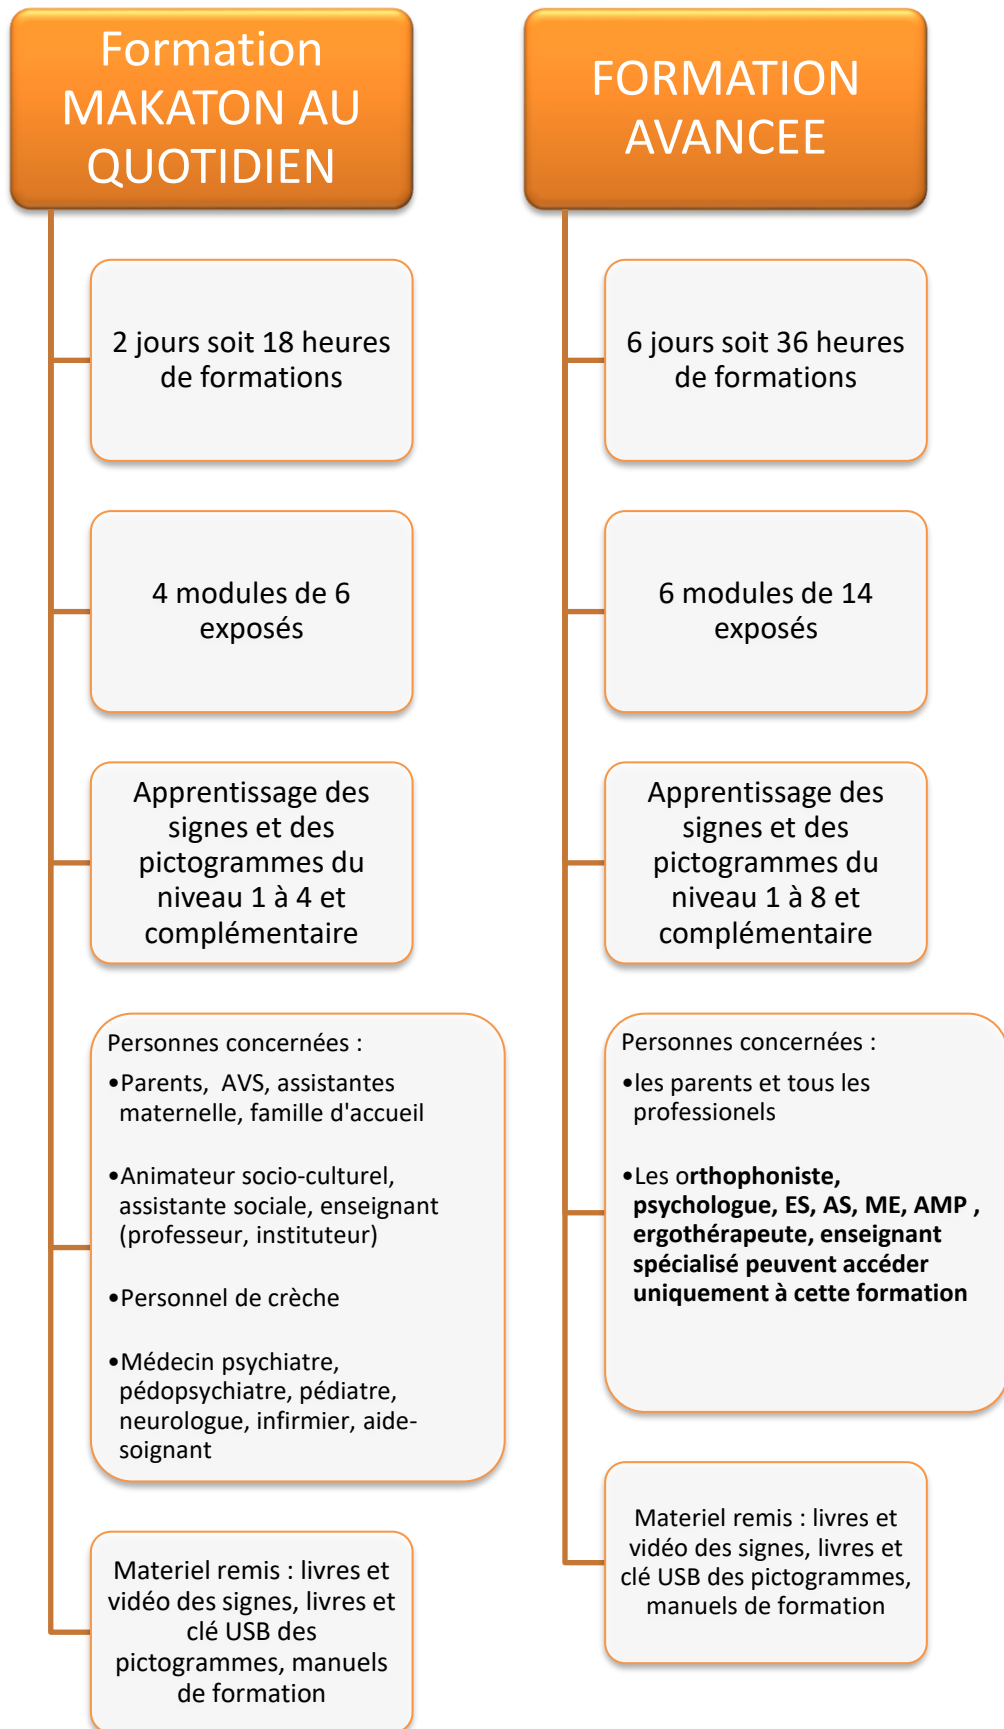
Formation MAKATON AU QUOTIDIEN

2 jours soit 18 heures de formations

4 modules de 6 exposés

Apprentissage des signes et des pictogrammes du niveau 1 à 4 et complémentaire

Personnes concernées :

•Parents, AVS, assistantes maternelle, famille d'accueil

•Animateur socio-culturel, assistante sociale, enseignant (professeur, instituteur)

•Personnel de crèche

•Médecin psychiatre, pédopsychiatre, pédiatre, neurologue, infirmier, aide-soignant

Materiel remis : livres et vidéo des signes, livres et clé USB des pictogrammes, manuels de formation

FORMATION AVANCEE

6 jours soit 36 heures de formations

6 modules de 14 exposés

Apprentissage des signes et des pictogrammes du niveau 1 à 8 et complémentaire

Personnes concernées :

•les parents et tous les professionels

•Les orthophoniste, psychologue, ES, AS, ME, AMP , ergothérapeute, enseignant spécialisé peuvent accéder uniquement à cette formation

Materiel remis : livres et vidéo des signes, livres et clé USB des pictogrammes, manuels de formation